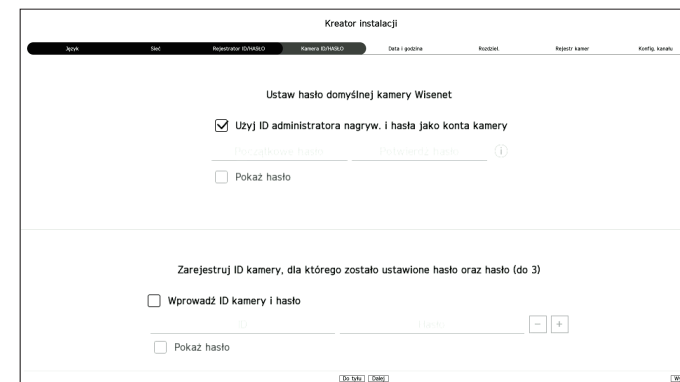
Kreator instalacji

Język | Sieć | Rejestrator ID/HASŁO | Kamera ID/HASŁO | Data i godzina | Rozdziel. | Rejestr kamer | Konfig. kanału

Ustaw hasło domyślnej kamery Wisenet

Użyj ID administratora nagryw. i hasła jako konta kamery

Początkowe hasło | Potwierdź hasło

Pokaż hasło

Zarejestruj ID kamery, dla którego zostało ustawione hasło oraz hasło (do 3)

Wprowadź ID kamery i hasło

ID | Hasło

Pokaż hasło

Do tyłu | Dalej | W